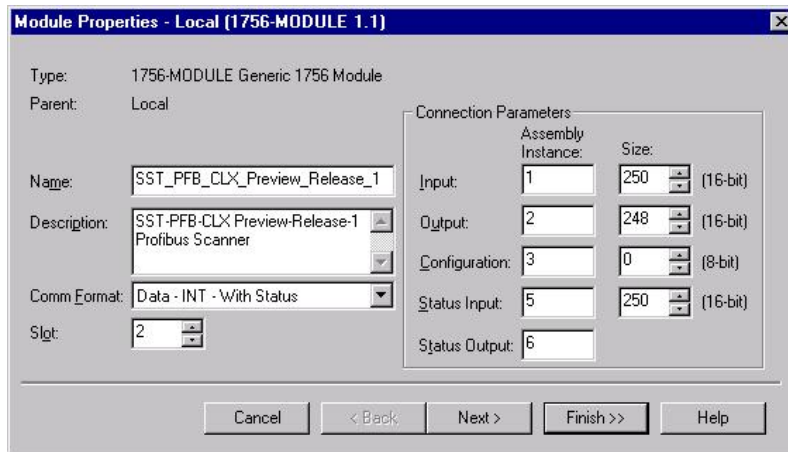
Module Properties - Local (1756-MODULE 1.1)

Type: 1756-MODULE Generic 1756 Module

Parent: Local

Name: SST_PFB_CLX_Preview_Release_1

Description: SST-PFB-CLX Preview-Release-1 Profibus Scanner

Comm Format: Data - INT - With Status

Slot: 2

Connection Parameters

| | Assembly Instance: | Size: | |
|---|---|---|---|
| Input: | 1 | 250 | (16-bit) |
| Output: | 2 | 248 | (16-bit) |
| Configuration: | 3 | 0 | (8-bit) |
| Status Input: | 5 | 250 | (16-bit) |
| Status Output: | 6 | | |

Cancel < Back Next > Finish >> Help